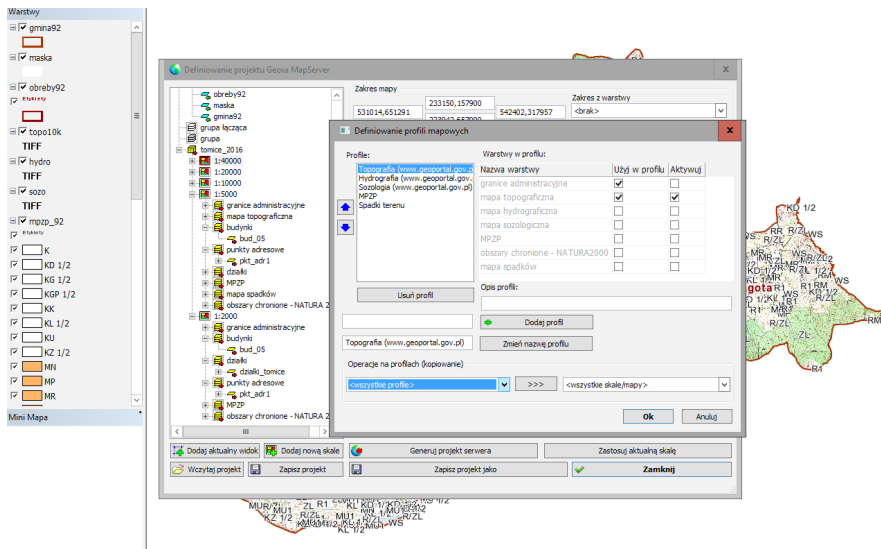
Warstwy
gmina92
maska
obreby92
Etykiety
topo10k
TIFF
hydro
TIFF
sozo
TIFF
mpzp_92
Etykiety
K
KD 1/2
KG 1/2
KGP 1/2
KK
KL 1/2
KU
KZ 1/2
MN
MP
MR
Mini Mapa

Definiowanie projektu Geoxa MapServer
obreby92
maska
gmina92
grupa łącząca
grupa
tomice_2016
1:40000
1:20000
1:10000
1:5000
granice administracyjne
mapa topograficzna
budynki
bud_05
punkty adresowe
pkt_adr1
działki
MPZP
mapa spadków
obszary chronione - NATURA 2
1:2000
granice administracyjne
budynki
bud_05
działki
działki_tomice
punkty adresowe
pkt_adr1
MPZP
obszary chronione - NATURA 2
Zakres mapy
233150,157900
531014,651291
542402,317957
233942,657900
Zakres z warstwy
<brak>

Definiowanie profili mapowych
Profile:
Topografia (www.geoportal.gov.p
Hydrografia (www.geoportal.gov.
Sozologia (www.geoportal.gov.pl)
MPZP
Spadki terenu
Usuń profil
Topografia (www.geoportal.gov.pl)
Warstwy w profilu:
| Nazwa warstwy | Użyj w profilu | Aktywuj |
|---|---|---|
| granice administracyjne | ☑ | ☐ |
| mapa topograficzna | ☑ | ☑ |
| mapa hydrograficzna | ☐ | ☐ |
| mapa sozologiczna | ☐ | ☐ |
| MPZP | ☐ | ☐ |
| obszary chronione - NATURA2000 | ☐ | ☐ |
| mapa spadków | ☐ | ☐ |
Opis profilu:
Dodaj profil
Zmień nazwę profilu
Operacje na profilach (kopiowanie)
<wszystkie profile>
>>>
<wszystkie skale/mapy>
Ok
Anuluj

Dodaj aktualny widok
Dodaj nową skalę
Generuj projekt serwera
Zastosuj aktualną skalę
Wczytaj projekt
Zapisz projekt
Zapisz projekt jako
Zamknij

KD 1/2
R/ZL
WS
R/ZL
RM
KD 1/2
gota
R1 RM
R/ZL
RM
R/ZL
ZL R/ZL
MU1
KZ 1/2
WS
KL 1/2